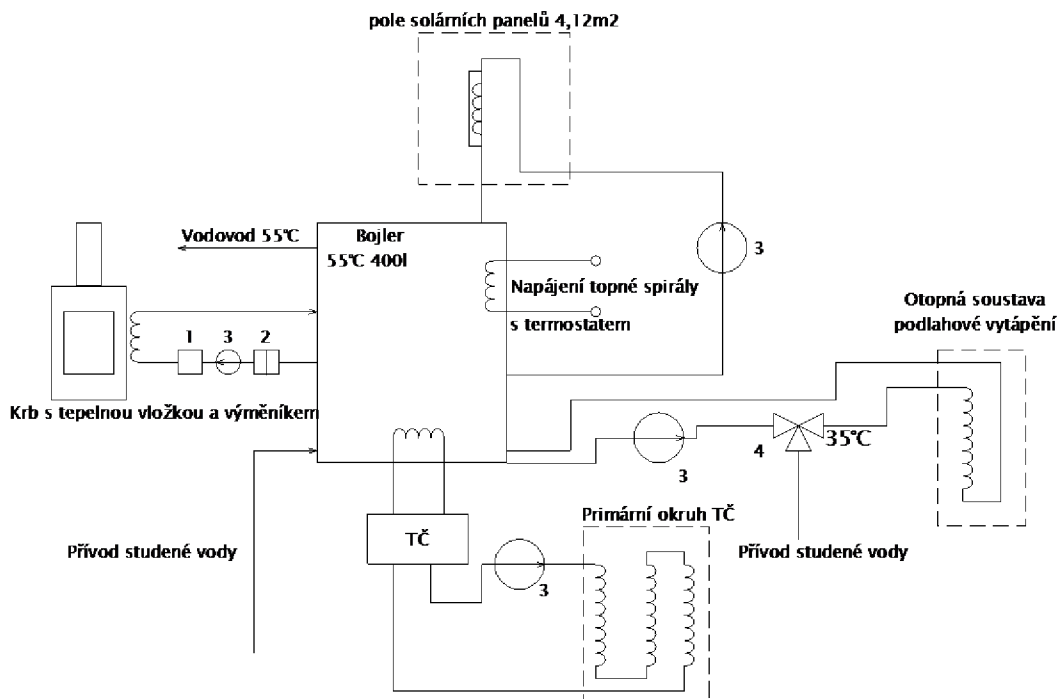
pole solárních panelů 4,12m2

Vodovod 55°C

Bojler
55°C 400l

3

Napájení topné spirály
s termostatem

Otopná soustava
podlahové vytápění

1 3 2

Krb s tepelnou vložkou a výměníkem

3

4

35°C

TČ

Primární okruh TČ

Přívod studené vody

3

Přívod studené vody